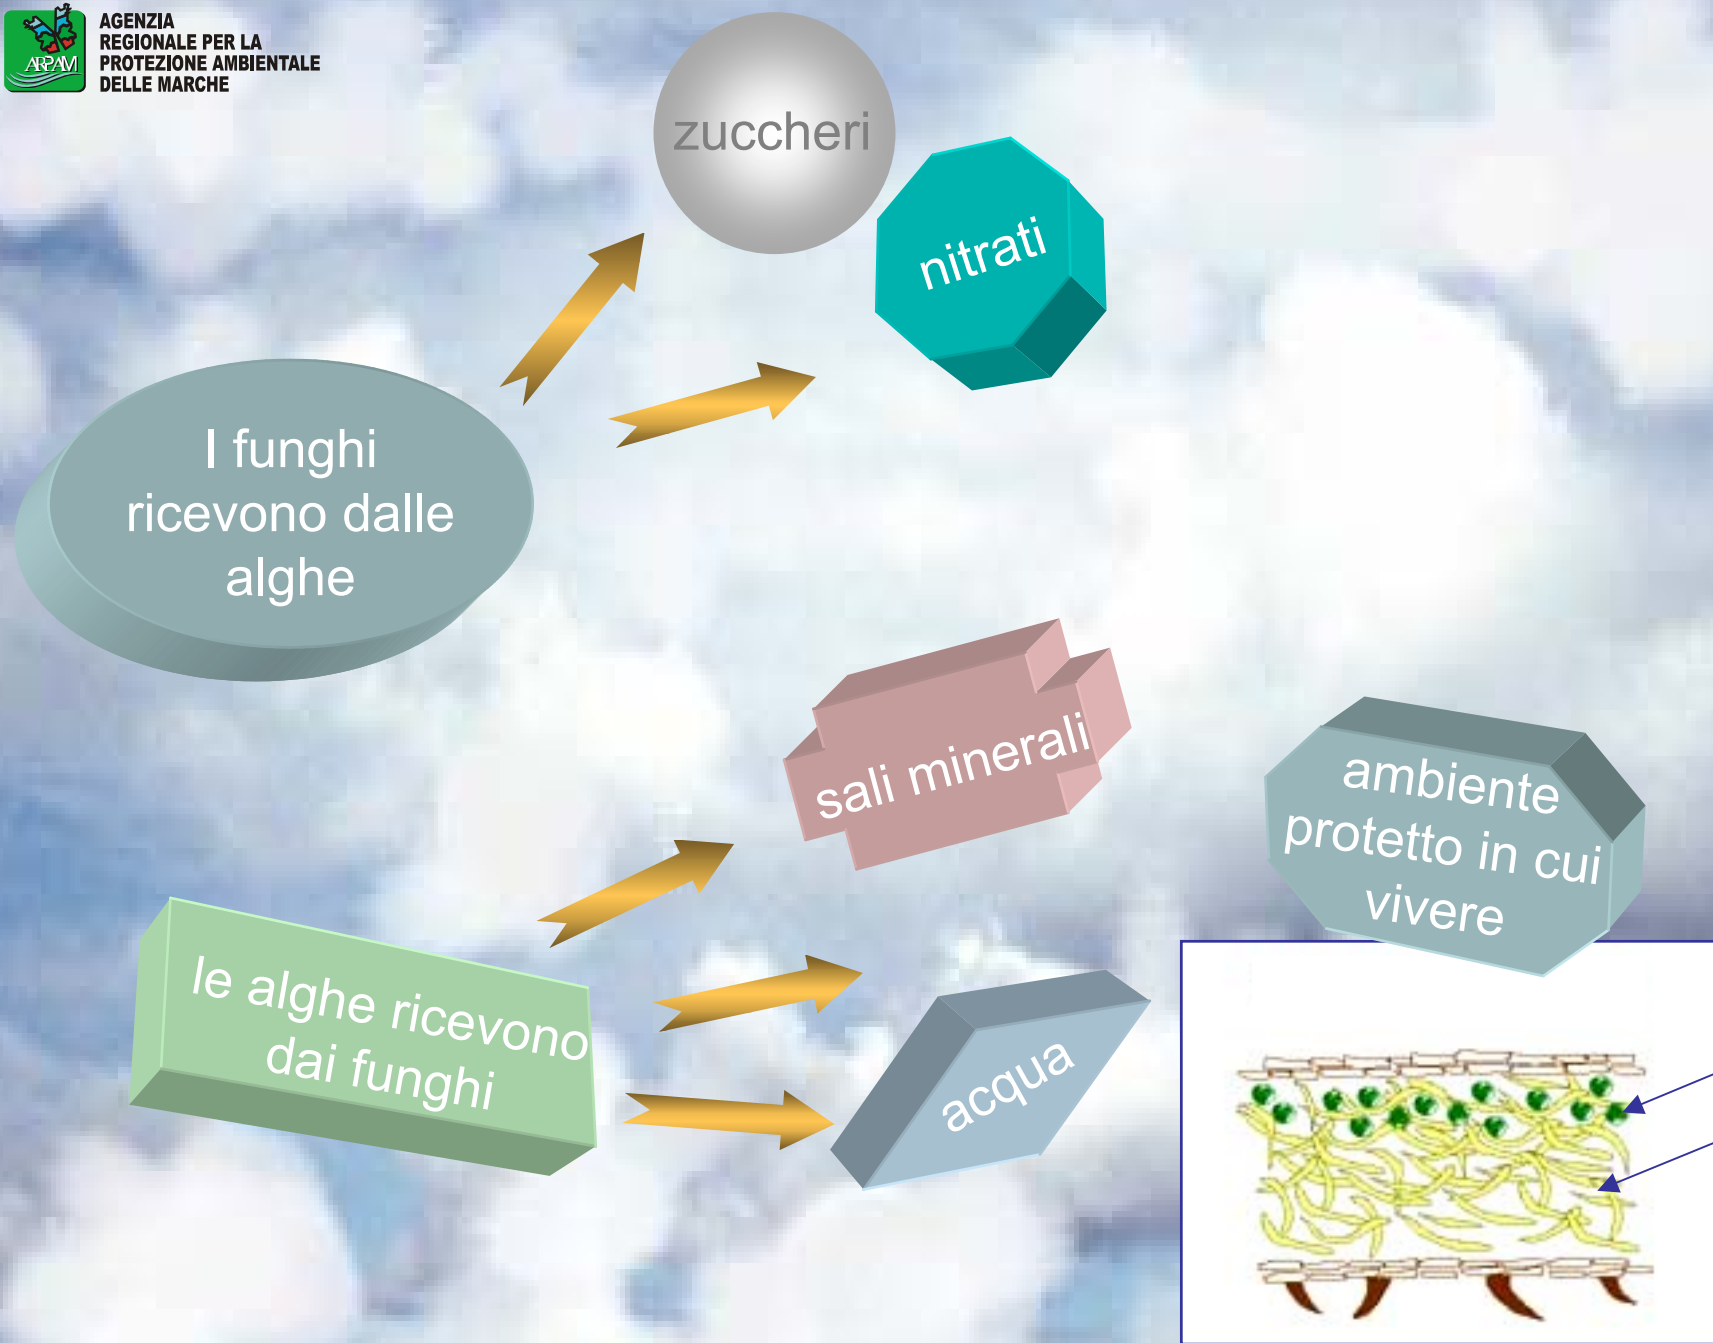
ARPAM
AGENZIA REGIONALE PER LA PROTEZIONE AMBIENTALE DELLE MARCHE

zuccheri

nitrati

I funghi ricevono dalle alghe

sali minerali

ambiente protetto in cui vivere

le alghe ricevono dai funghi

acqua